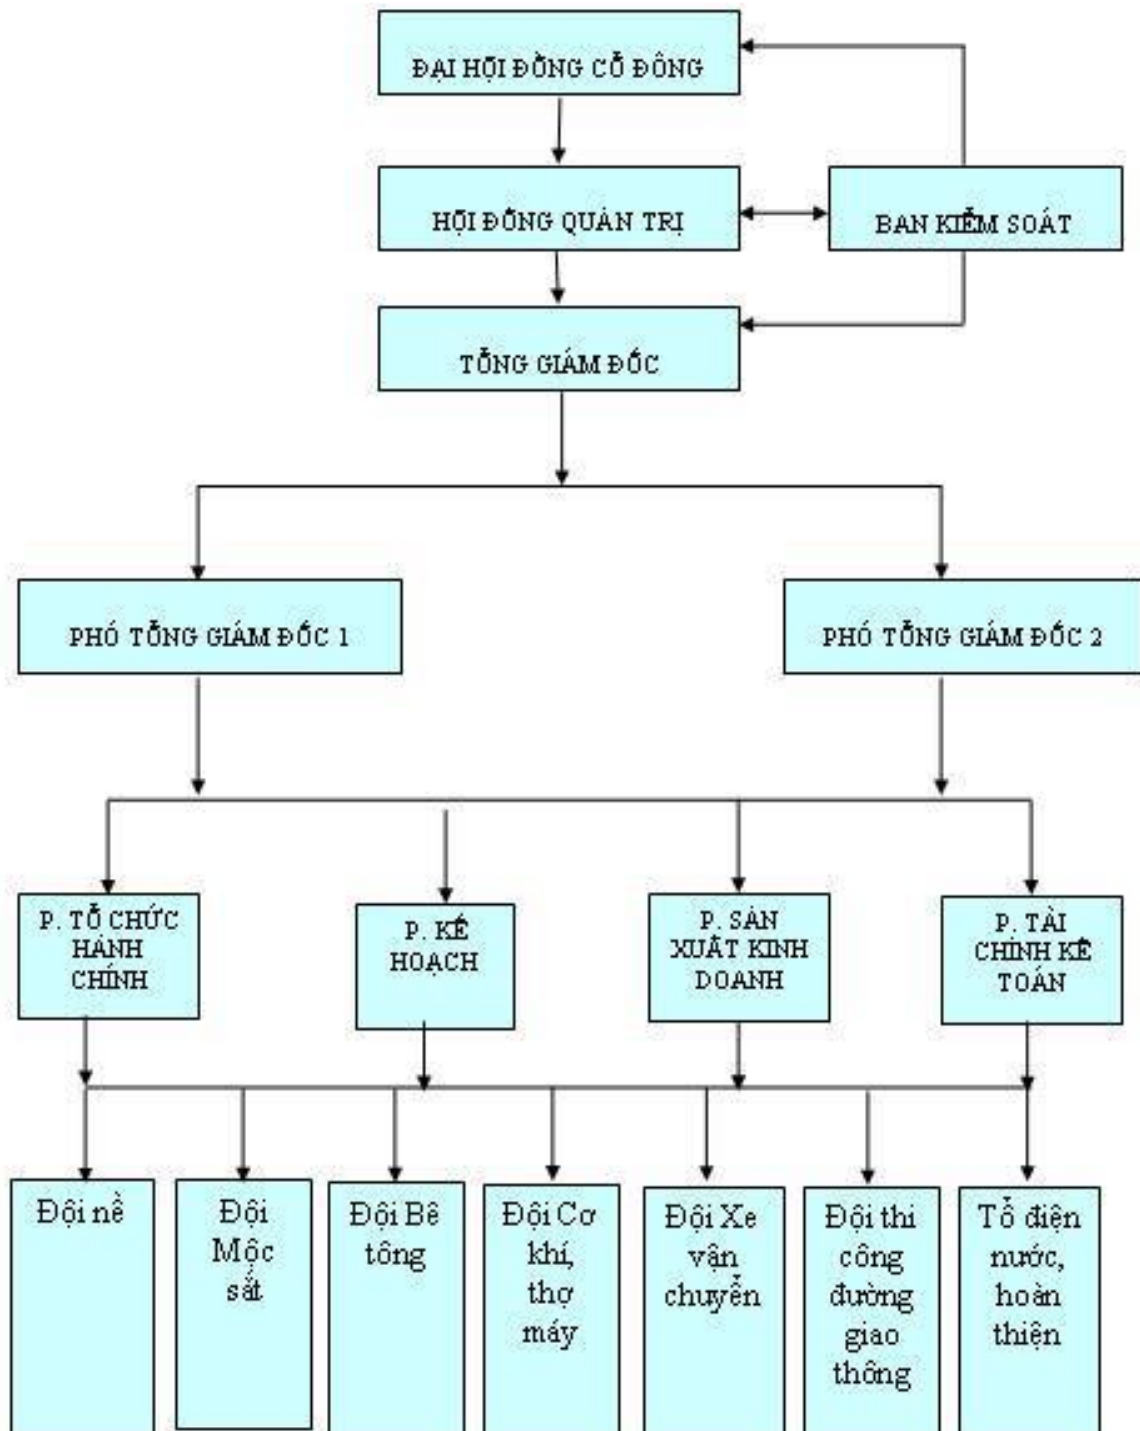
ĐẠI HỘI ĐỒNG CỔ ĐÔNG

HỘI ĐỒNG QUẢN TRỊ

BAN KIỂM SOÁT

TỔNG GIÁM ĐỐC

PHÓ TỔNG GIÁM ĐỐC 1

PHÓ TỔNG GIÁM ĐỐC 2

P. TỔ CHỨC HÀNH CHÍNH

P. KẾ HOẠCH

P. SẢN XUẤT KINH DOANH

P. TÀI CHÍNH KẾ TOÁN

Đội nề

Đội Mộc sắt

Đội Bê tông

Đội Cơ khí, thợ máy

Đội Xe vận chuyển

Đội thi công đường giao thông

Tổ điện nước, hoàn thiện